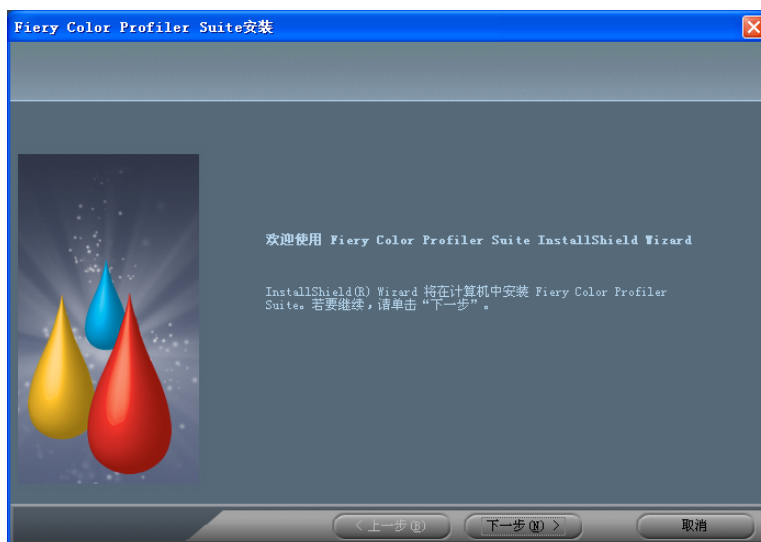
Fiery Color Profiler Suite安装

欢迎使用 Fiery Color Profiler Suite InstallShield Wizard

InstallShield(R) Wizard 将在计算机中安装 Fiery Color Profiler Suite。若要继续，请单击“下一步”。

< 上一步(B)
下一步(N) >
取消